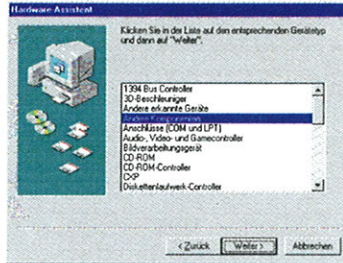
Hardware Assistent

Klicken Sie in der Liste auf den entsprechenden Gerätetyp und dann auf "Weiter".

1394 Bus Controller
3D-Beschleuniger
Andere erkannte Geräte
Andere Komponenten
Anschlüsse (COM und LPT)
Audio-, Video- und Gamecontroller
Bildverarbeitungsgerät
CD-ROM
CD-ROM-Controller
CXP
Diskettenlaufwerk-Controller

< Zurück
Weiter >
Abbrechen